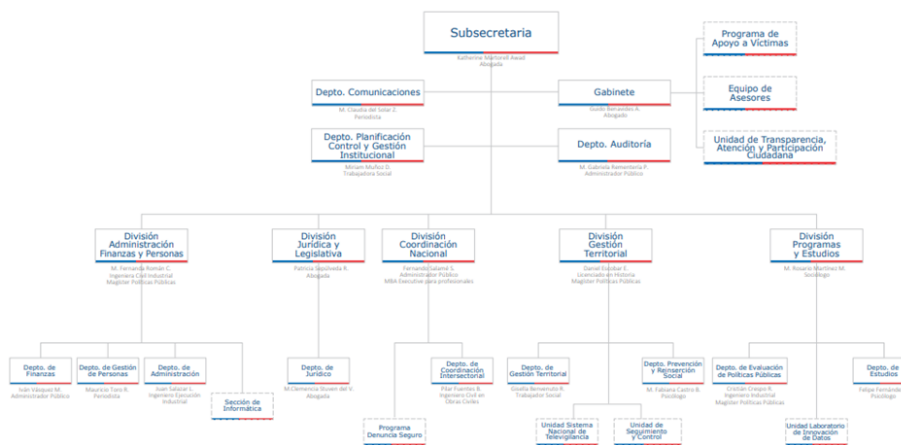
Subsecretaria
Katherine Martorell Awad
Abogada

Programa de Apoyo a Víctimas

Equipo de Asesores

Unidad de Transparencia, Atención y Participación Ciudadana

Depto. Comunicaciones
M. Claudia del Solar Z.
Periodista

Gabinete
Guido Benavides A.
Abogado

Depto. Planificación Control y Gestión Institucional
Miriam Muñoz D.
Trabajadora Social

Depto. Auditoría
M. Gabriela Rementería F.
Administrador Público

División Administración Finanzas y Personas
M. Fernanda Román C.
Ingeniera Civil Industrial
Magíster Políticas Públicas

División Jurídica y Legislativa
Patricia Sepúlveda R.
Abogada

División Coordinación Nacional
Fernando Salamé S.
Administrador Público
MBA Executive para profesionales

División Gestión Territorial
Daniel Escobar E.
Licenciado en Historia
Magíster Políticas Públicas

División Programas y Estudios
M. Rosario Martínez M.
Sociólogo

Depto. de Finanzas
Iván Vásquez M.
Administrador Público

Depto. de Gestión de Personas
Mauricio Toro R.
Periodista

Depto. de Administración
Juan Salazar S.
Ingeniero Ejecución Industrial

Sección de Informática

Depto. de Jurídico
M.Clemencia Stuven del V.
Abogada

Programa Denuncia Seguro

Depto. de Coordinación Intersectorial
Pilar Fuentes B.
Ingeniero Civil en Obras Civiles

Depto. de Gestión Territorial
Gisella Benvenuto R.
Trabajador Social

Unidad Sistema Nacional de Televigilancia

Unidad de Seguimiento y Control

Depto. Prevención y Reinserción Social
M. Fabiana Castro B.
Psicólogo

Depto. de Evaluación de Políticas Públicas
Cristián Crespo R.
Ingeniero Industrial
Magíster Políticas Públicas

Unidad Laboratorio de Innovación de Datos

Depto. de Estudios
Felipe Fernánd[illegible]
Psicólogo